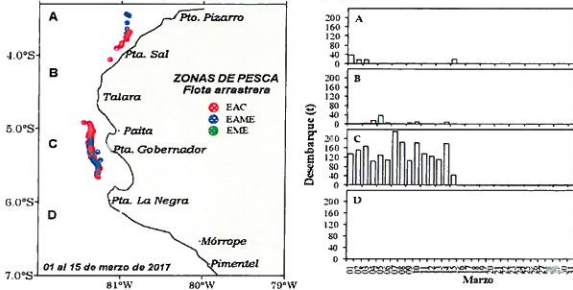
A
Pto. Pizarro
4.0°S
Pta. Sal
B
ZONAS DE PESCA
Flota arrastrera
EAC
EAME
EME
Talara
5.0°S
Paita
C
Pta. Gobernador
6.0°S
Pta. La Negra
D
Mórrope
Pimentel
01 al 15 de marzo de 2017
7.0°S
81°W
80°W
79°W

A
200
160
120
80
40
0
B
200
160
120
80
40
0
C
200
160
120
80
40
0
D
200
160
120
80
40
0
Desembarque (t)
Marzo